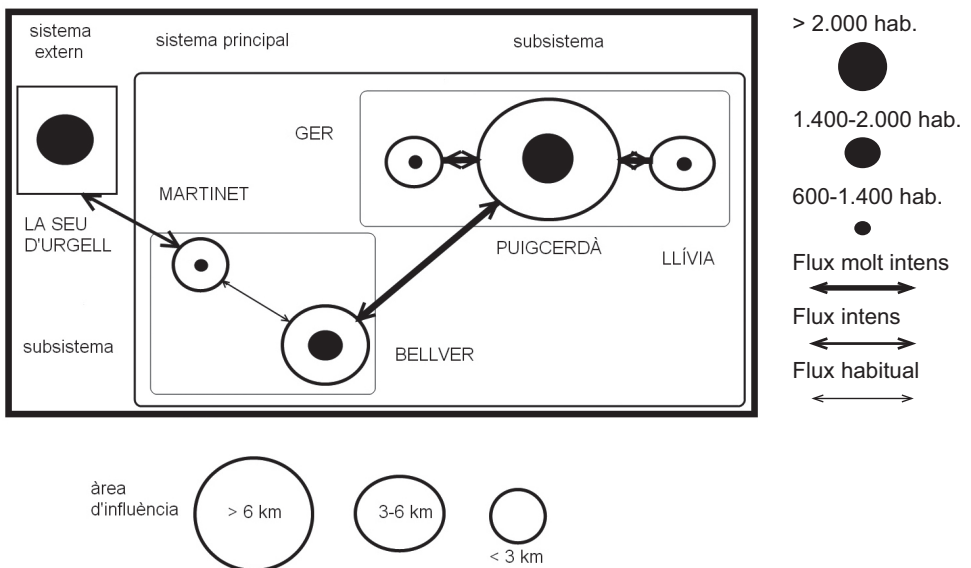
sistema extern

sistema principal

subsistema

GER

MARTINET

LA SEU D'URGELL

PUIGCERDÀ

LLÍVIA

BELLVER

subsistema

> 2.000 hab.

1.400-2.000 hab.

600-1.400 hab.

Flux molt intens

Flux intens

Flux habitual

àrea d'influència

> 6 km

3-6 km

< 3 km